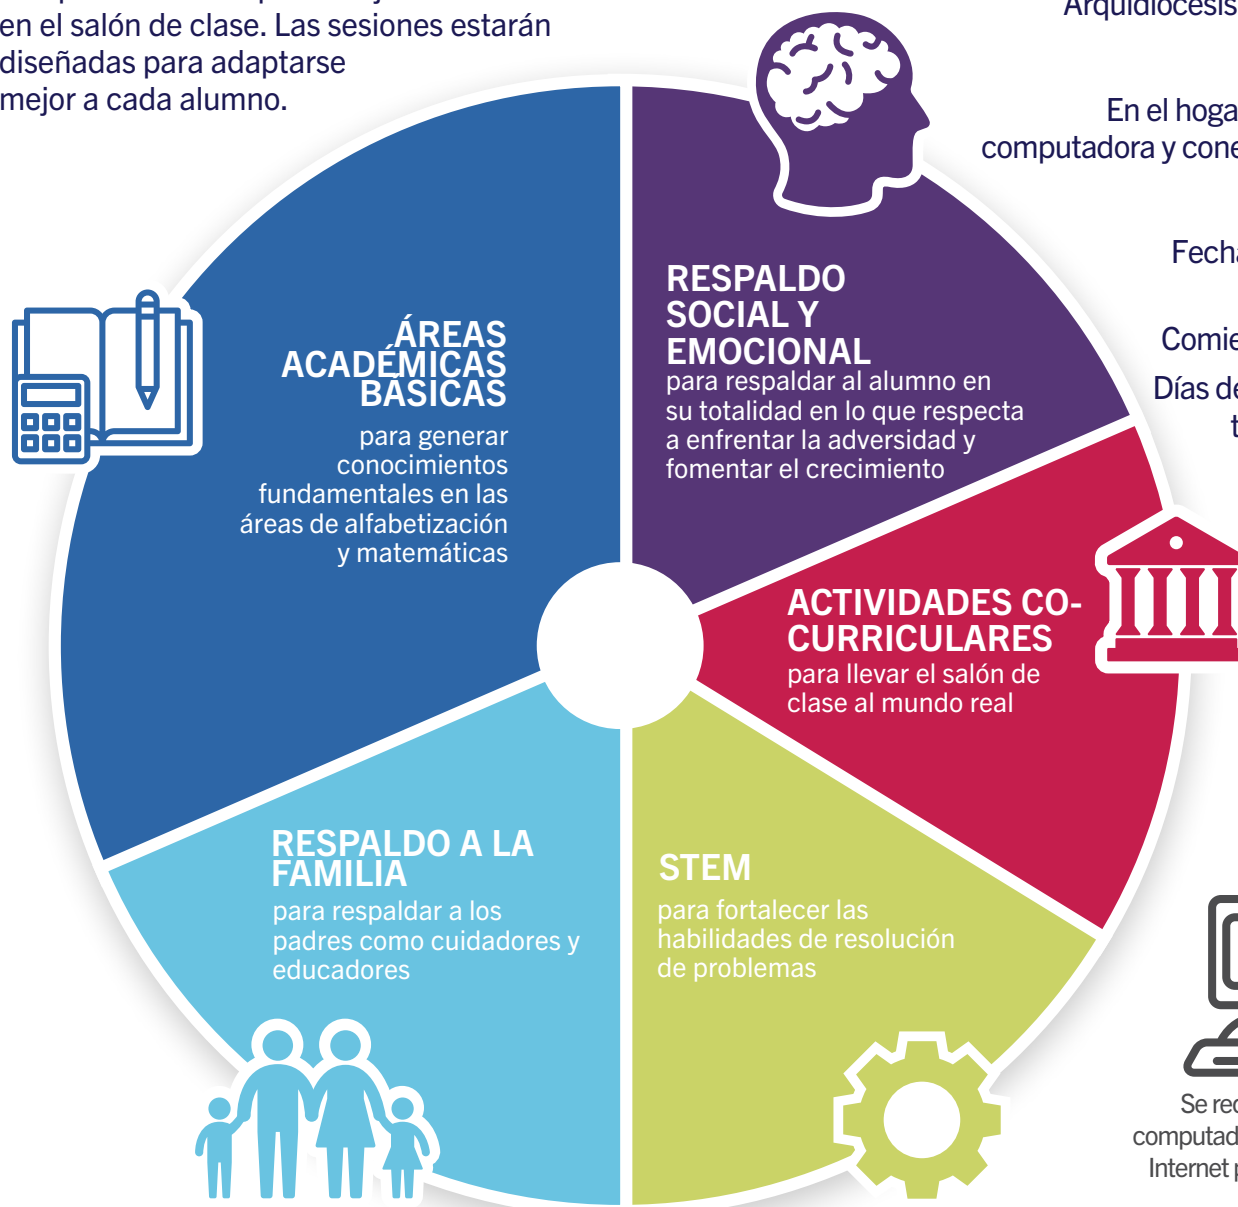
en el salón de clase. Las sesiones estarán diseñadas para adaptarse mejor a cada alumno.

Arquidiócesis

En el hoga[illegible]
computadora y cone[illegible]

Fech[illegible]

Comie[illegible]

Días de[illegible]
t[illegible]

ÁREAS ACADÉMICAS BÁSICAS
para generar conocimientos fundamentales en las áreas de alfabetización y matemáticas

RESPALDO SOCIAL Y EMOCIONAL
para respaldar al alumno en su totalidad en lo que respecta a enfrentar la adversidad y fomentar el crecimiento

ACTIVIDADES CO-CURRICULARES
para llevar el salón de clase al mundo real

RESPALDO A LA FAMILIA
para respaldar a los padres como cuidadores y educadores

STEM
para fortalecer las habilidades de resolución de problemas

Se rec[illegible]
computad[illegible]
Internet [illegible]